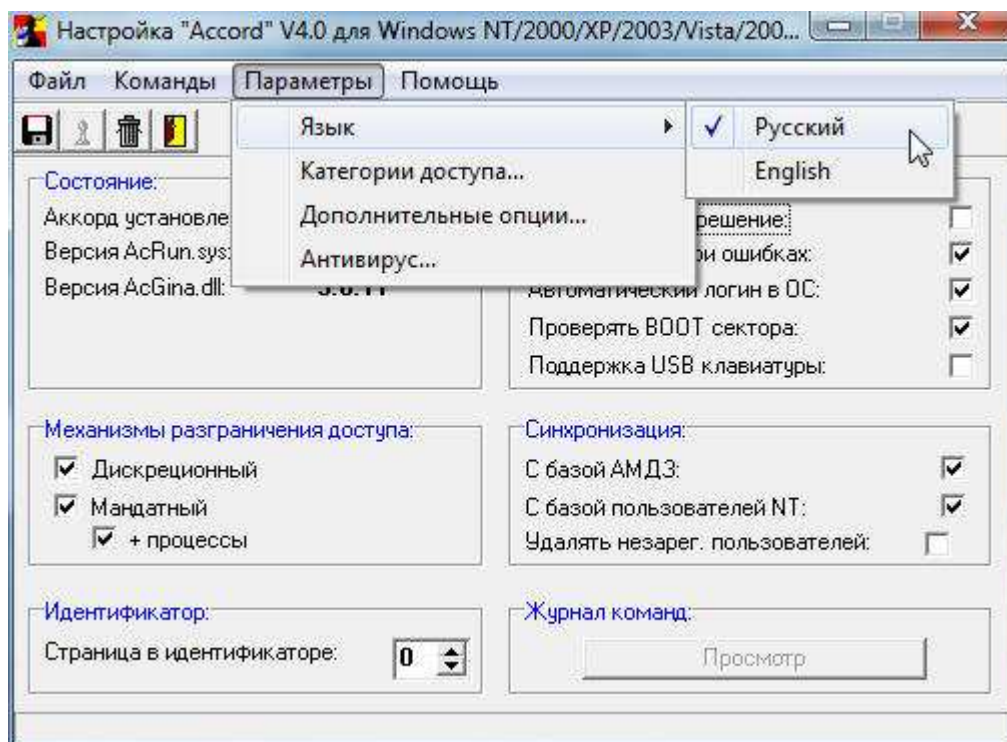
Настройка "Accord" V4.0 для Windows NT/2000/XP/2003/Vista/200...

Файл Команды Параметры Помощь

Язык
Категории доступа...
Дополнительные опции...
Антивирус...

✓ Русский
English

Состояние:
Аккорд установле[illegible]
Версия AcRun.sys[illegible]
Версия AcGina.dll: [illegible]

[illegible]решение:
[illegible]ри ошибках:
Автоматический логин в ОС:
Проверять BOOT сектора:
Поддержка USB клавиатуры:

Механизмы разграничения доступа:
Дискреционный
Мандатный
+ процессы

Синхронизация:
С базой АМДЗ:
С базой пользователей NT:
Удалять незарег. пользователей:

Идентификатор:
Страница в идентификаторе: 0

Журнал команд:
Просмотр